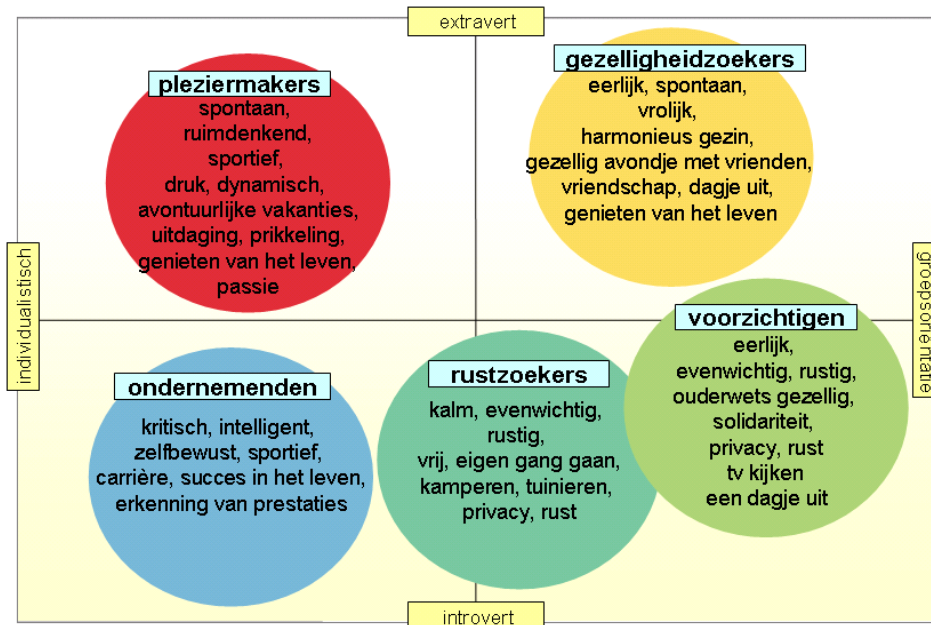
extravert

pleziermakers
spontaan, ruimdenkend, sportief, druk, dynamisch, avontuurlijke vakanties, uitdaging, prikkeling, genieten van het leven, passie

gezelligheidzoekers
eerlijk, spontaan, vrolijk, harmonieus gezin, gezellig avondje met vrienden, vriendschap, dagje uit, genieten van het leven

individualistisch

groepsoriëntatie

ondernemenden
kritisch, intelligent, zelfbewust, sportief, carrière, succes in het leven, erkenning van prestaties

rustzoekers
kalm, evenwichtig, rustig, vrij, eigen gang gaan, kamperen, tuinieren, privacy, rust

voorzichtigen
eerlijk, evenwichtig, rustig, ouderwets gezellig, solidariteit, privacy, rust tv kijken een dagje uit

introvert